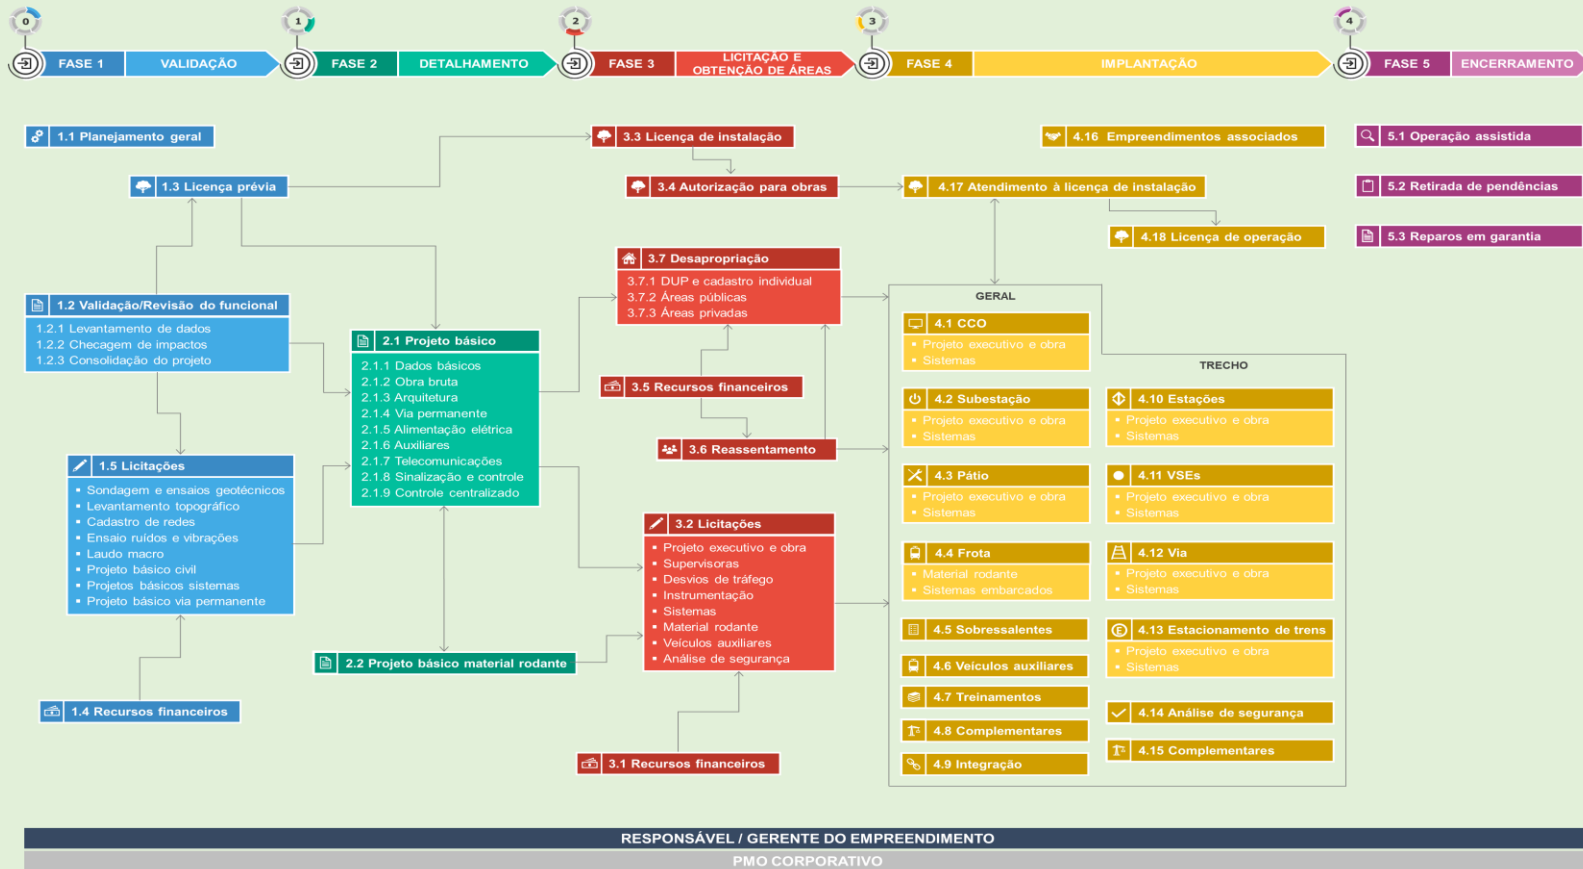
0 FASE 1 VALIDAÇÃO
1 FASE 2 DETALHAMENTO
2 FASE 3 LICITAÇÃO E OBTENÇÃO DE ÁREAS
3 FASE 4 IMPLANTAÇÃO
4 FASE 5 ENCERRAMENTO

1.1 Planejamento geral

1.3 Licença prévia

1.2 Validação/Revisão do funcional
1.2.1 Levantamento de dados
1.2.2 Checagem de impactos
1.2.3 Consolidação do projeto

1.5 Licitações
• Sondagem e ensaios geotécnicos
• Levantamento topográfico
• Cadastro de redes
• Ensaio ruídos e vibrações
• Laudo macro
• Projeto básico civil
• Projetos básicos sistemas
• Projeto básico via permanente

1.4 Recursos financeiros

2.1 Projeto básico
2.1.1 Dados básicos
2.1.2 Obra bruta
2.1.3 Arquitetura
2.1.4 Via permanente
2.1.5 Alimentação elétrica
2.1.6 Auxiliares
2.1.7 Telecomunicações
2.1.8 Sinalização e controle
2.1.9 Controle centralizado

2.2 Projeto básico material rodante

3.3 Licença de instalação

3.4 Autorização para obras

3.7 Desapropriação
3.7.1 DUP e cadastro individual
3.7.2 Áreas públicas
3.7.3 Áreas privadas

3.5 Recursos financeiros

3.6 Reassentamento

3.2 Licitações
• Projeto executivo e obra
• Supervisoras
• Desvios de tráfego
• Instrumentação
• Sistemas
• Material rodante
• Veículos auxiliares
• Análise de segurança

3.1 Recursos financeiros

4.16 Empreendimentos associados

4.17 Atendimento à licença de instalação

4.18 Licença de operação

GERAL

4.1 CCO
• Projeto executivo e obra
• Sistemas

4.2 Subestação
• Projeto executivo e obra
• Sistemas

4.3 Pátio
• Projeto executivo e obra
• Sistemas

4.4 Frota
• Material rodante
• Sistemas embarcados

4.5 Sobressalentes

4.6 Veículos auxiliares

4.7 Treinamentos

4.8 Complementares

4.9 Integração

TRECHO

4.10 Estações
• Projeto executivo e obra
• Sistemas

4.11 VSEs
• Projeto executivo e obra
• Sistemas

4.12 Via
• Projeto executivo e obra
• Sistemas

4.13 Estacionamento de trens
• Projeto executivo e obra
• Sistemas

4.14 Análise de segurança

4.15 Complementares

5.1 Operação assistida

5.2 Retirada de pendências

5.3 Reparos em garantia

RESPONSÁVEL / GERENTE DO EMPREENDIMENTO
PMO CORPORATIVO